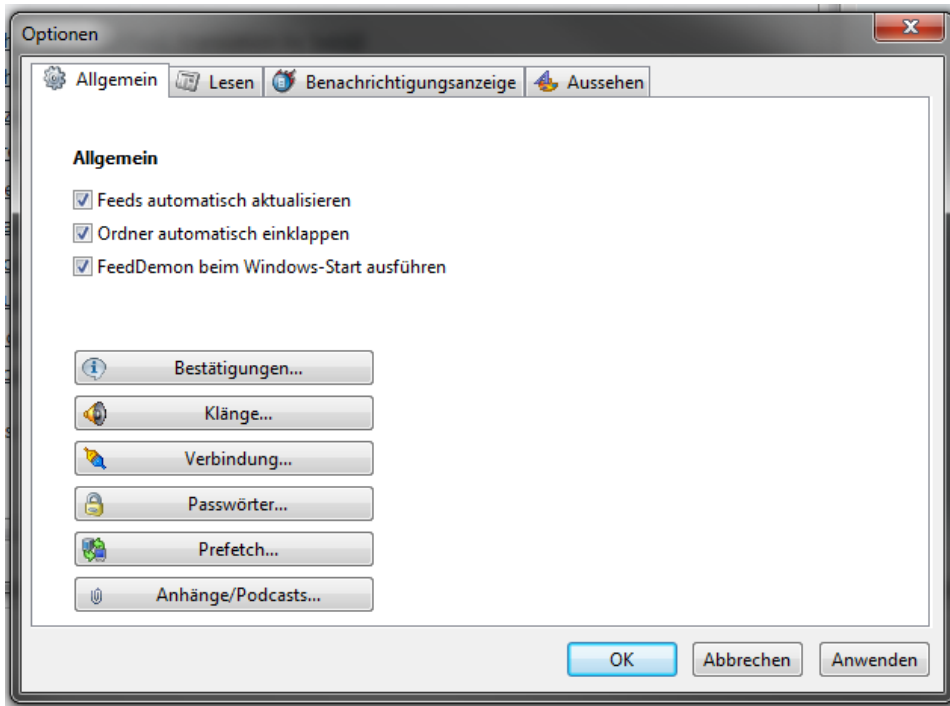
Optionen

Allgemein | Lesen | Benachrichtigungsanzeige | Aussehen

Allgemein

Feeds automatisch aktualisieren

Ordner automatisch einklappen

FeedDemon beim Windows-Start ausführen

Bestätigungen...

Klänge...

Verbindung...

Passwörter...

Prefetch...

Anhänge/Podcasts...

OK | Abbrechen | Anwenden